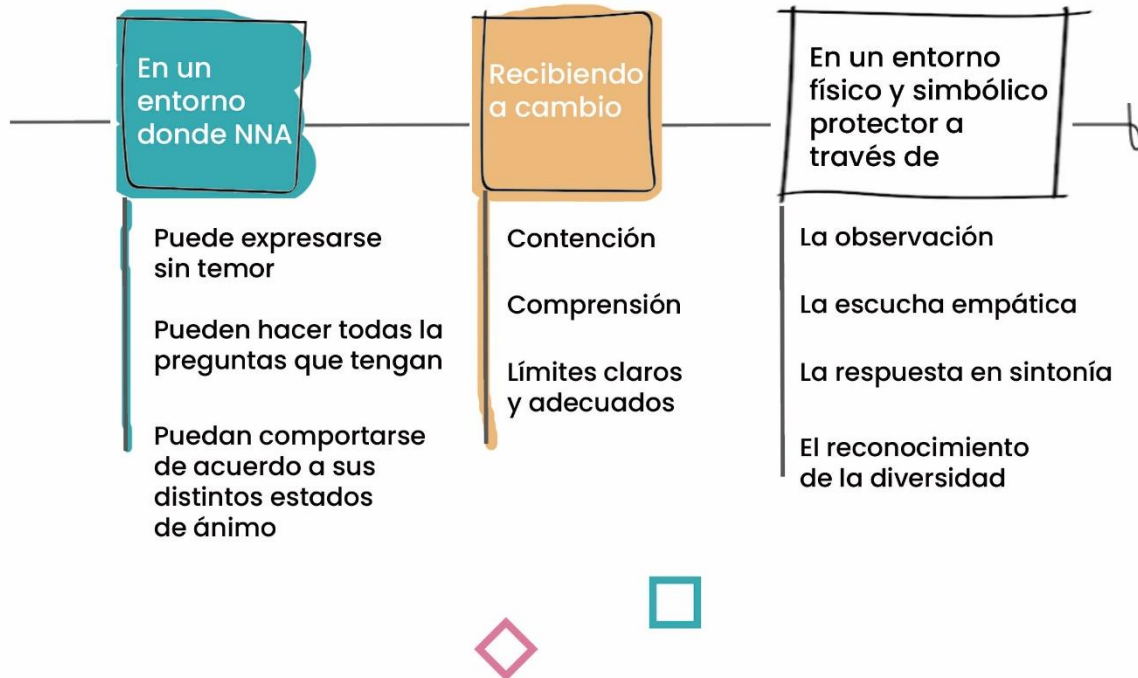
En un entorno donde NNA

Puede expresarse sin temor

Pueden hacer todas la preguntas que tengan

Puedan comportarse de acuerdo a sus distintos estados de ánimo

Recibiendo a cambio

Contención

Comprensión

Límites claros y adecuados

En un entorno físico y simbólico protector a través de

La observación

La escucha empática

La respuesta en sintonía

El reconocimiento de la diversidad